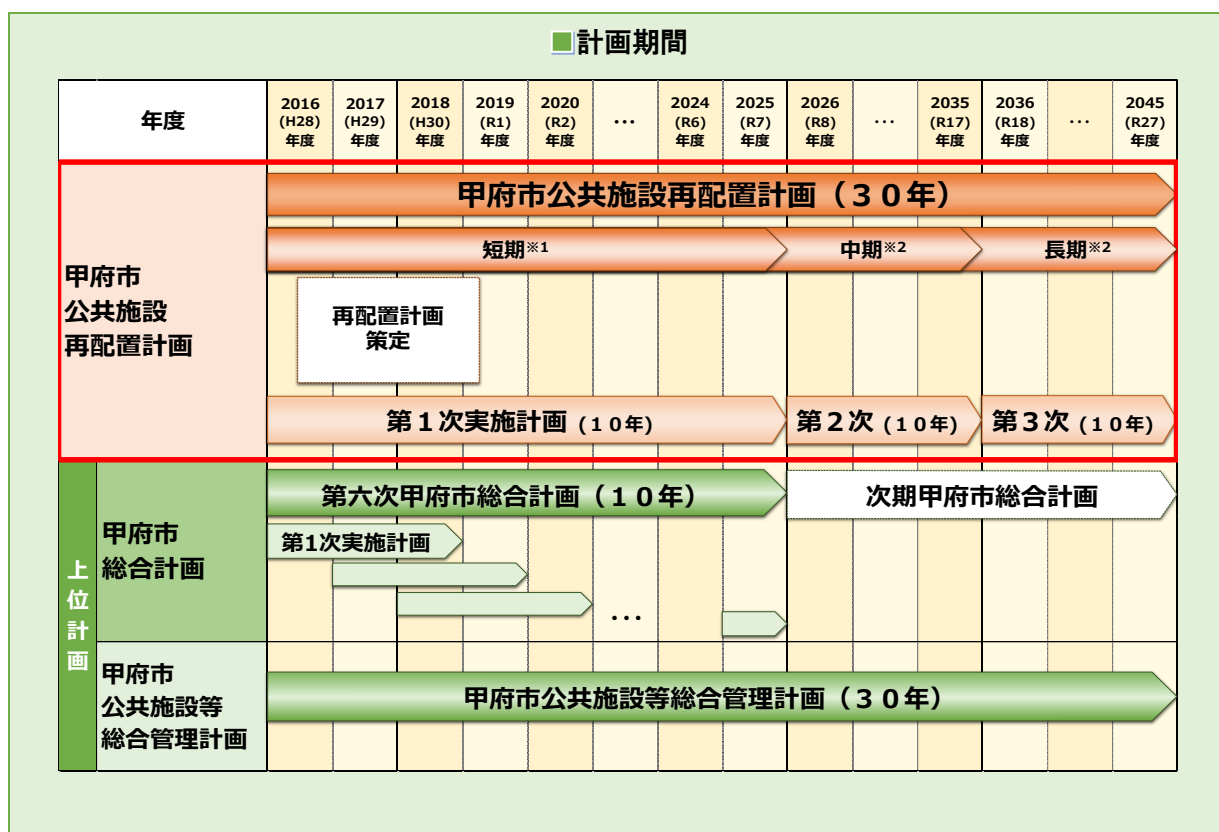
■計画期間

| 年度 | 2016 (H28) 年度 | 2017 (H29) 年度 | 2018 (H30) 年度 | 2019 (R1) 年度 | 2020 (R2) 年度 | … | 2024 (R6) 年度 | 2025 (R7) 年度 | 2026 (R8) 年度 | … | 2035 (R17) 年度 | 2036 (R18) 年度 | … | 2045 (R27) 年度 |
|---|---|---|---|---|---|---|---|---|---|---|---|---|---|---|

甲府市公共施設再配置計画

甲府市公共施設再配置計画（３０年）

短期※1

中期※2

長期※2

再配置計画策定

第１次実施計画（１０年）

第２次（１０年）

第３次（１０年）

上位計画

甲府市総合計画

第六次甲府市総合計画（１０年）

次期甲府市総合計画

第1次実施計画

…

甲府市公共施設等総合管理計画

甲府市公共施設等総合管理計画（３０年）